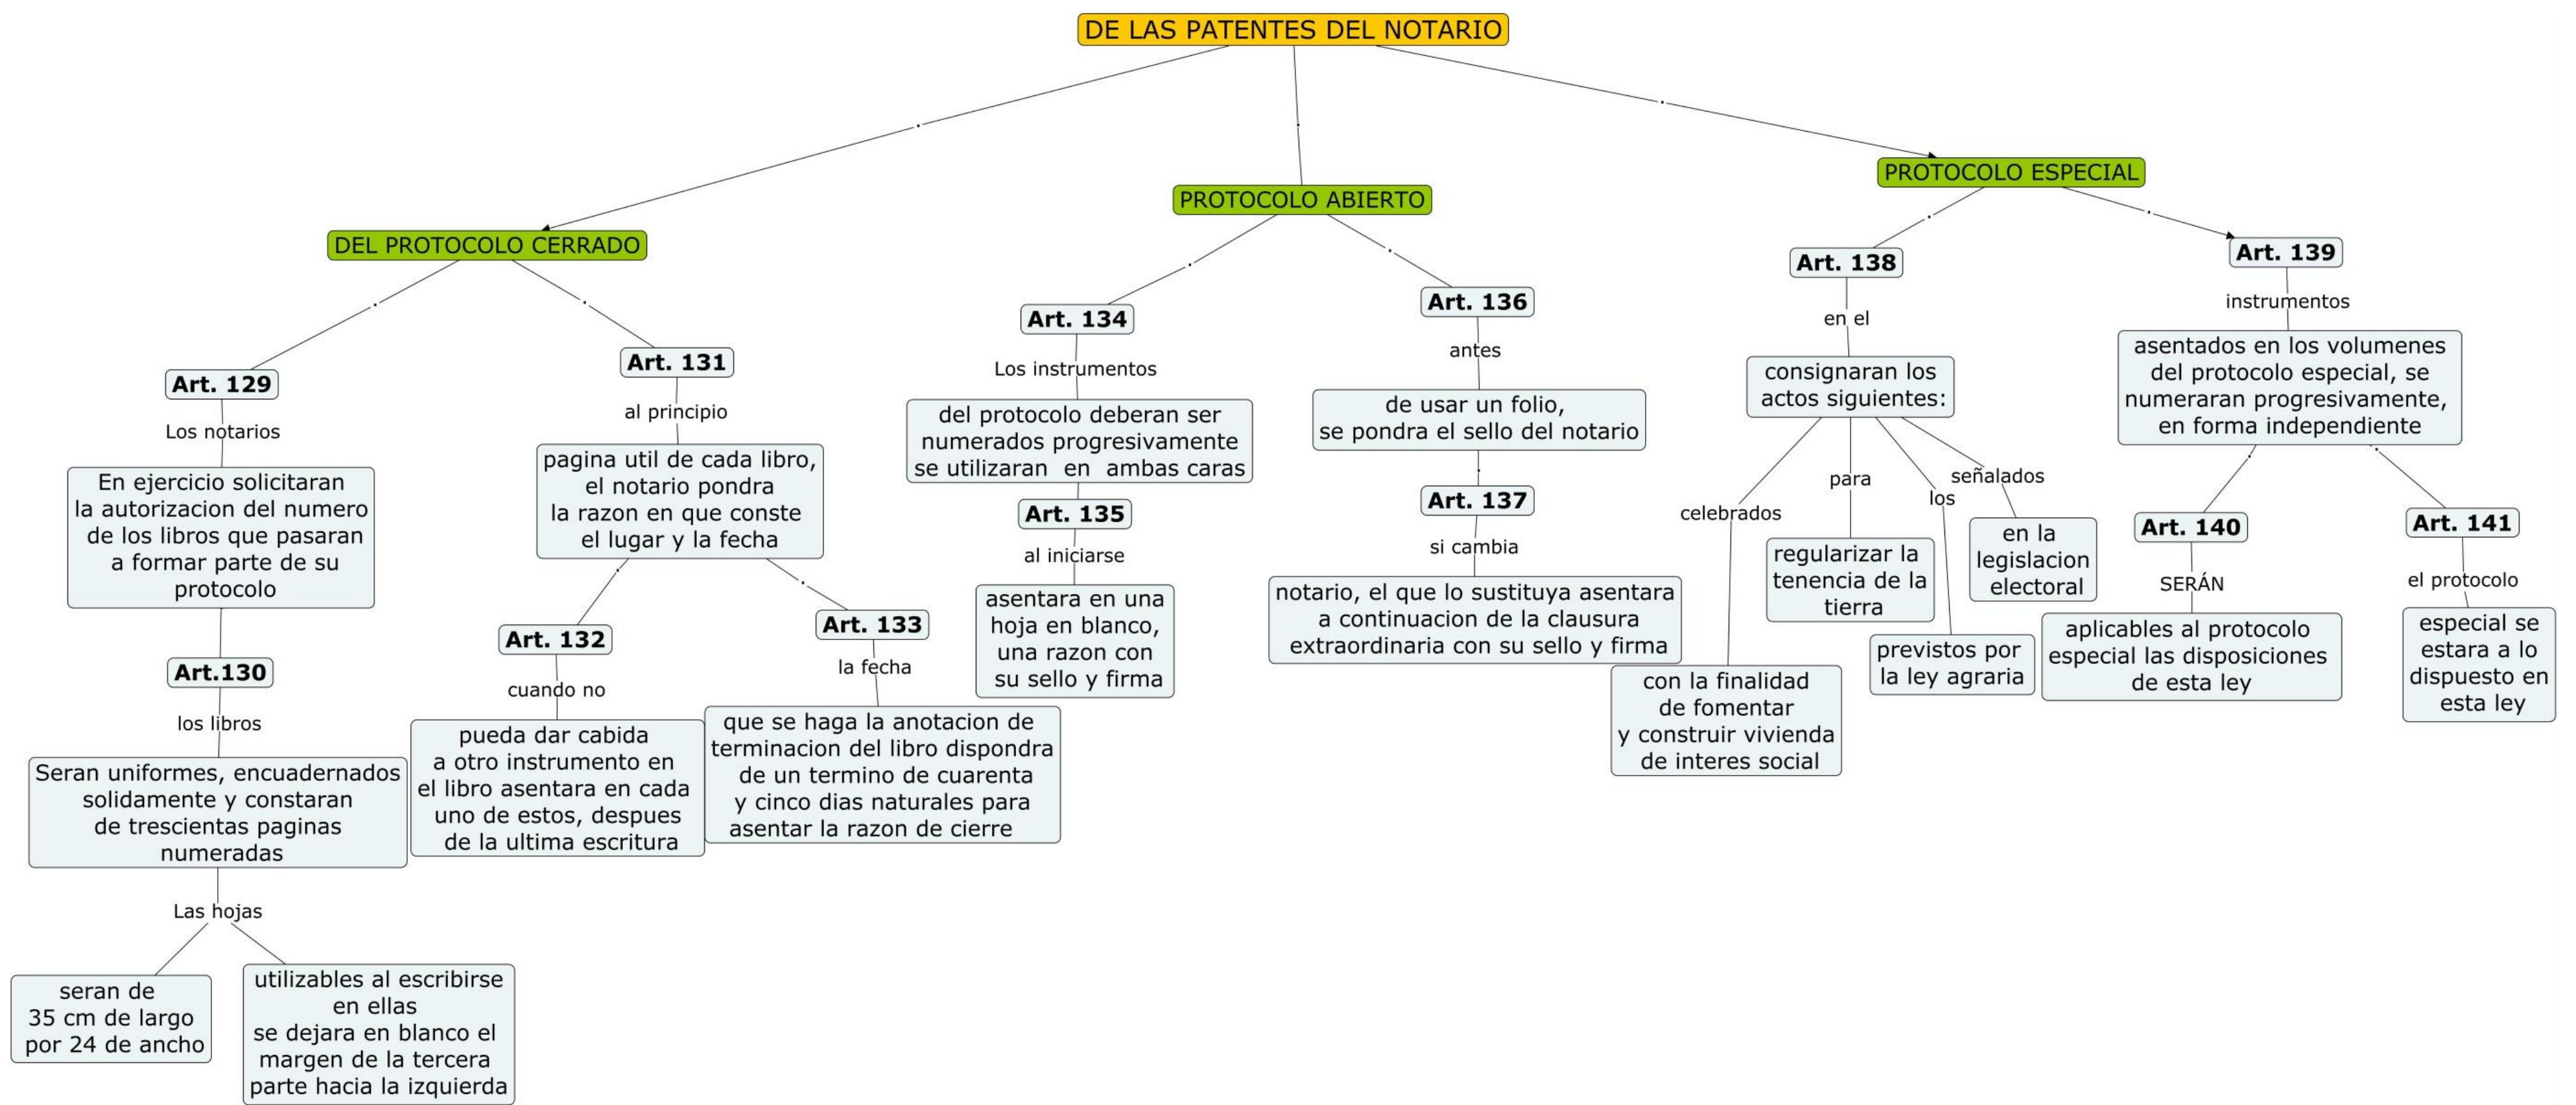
DE LAS PATENTES DEL NOTARIO

DEL PROTOCOLO CERRADO

Art. 129

Los notarios

En ejercicio solicitaran la autorizacion del numero de los libros que pasaran a formar parte de su protocolo

Art.130

los libros

Seran uniformes, encuadernados solidamente y constaran de trescientas paginas numeradas

Las hojas

seran de 35 cm de largo por 24 de ancho

utilizables al escribirse en ellas se dejara en blanco el margen de la tercera parte hacia la izquierda

Art. 131

al principio

pagina util de cada libro, el notario pondra la razon en que conste el lugar y la fecha

Art. 132

cuando no

pueda dar cabida a otro instrumento en el libro asentara en cada uno de estos, despues de la ultima escritura

Art. 133

la fecha

que se haga la anotacion de terminacion del libro dispondra de un termino de cuarenta y cinco dias naturales para asentar la razon de cierre

PROTOCOLO ABIERTO

Art. 134

Los instrumentos

del protocolo deberan ser numerados progresivamente se utilizaran en ambas caras

Art. 135

al iniciarse

asentara en una hoja en blanco, una razon con su sello y firma

Art. 136

antes

de usar un folio, se pondra el sello del notario

Art. 137

si cambia

notario, el que lo sustituya asentara a continuacion de la clausura extraordinaria con su sello y firma

PROTOCOLO ESPECIAL

Art. 138

en el

consignaran los actos siguientes:

celebrados

con la finalidad de fomentar y construir vivienda de interes social

para

regularizar la tenencia de la tierra

los

previstos por la ley agraria

señalados

en la legislacion electoral

Art. 139

instrumentos

asentados en los volumenes del protocolo especial, se numeraran progresivamente, en forma independiente

Art. 140

SERÁN

aplicables al protocolo especial las disposiciones de esta ley

Art. 141

el protocolo

especial se estara a lo dispuesto en esta ley